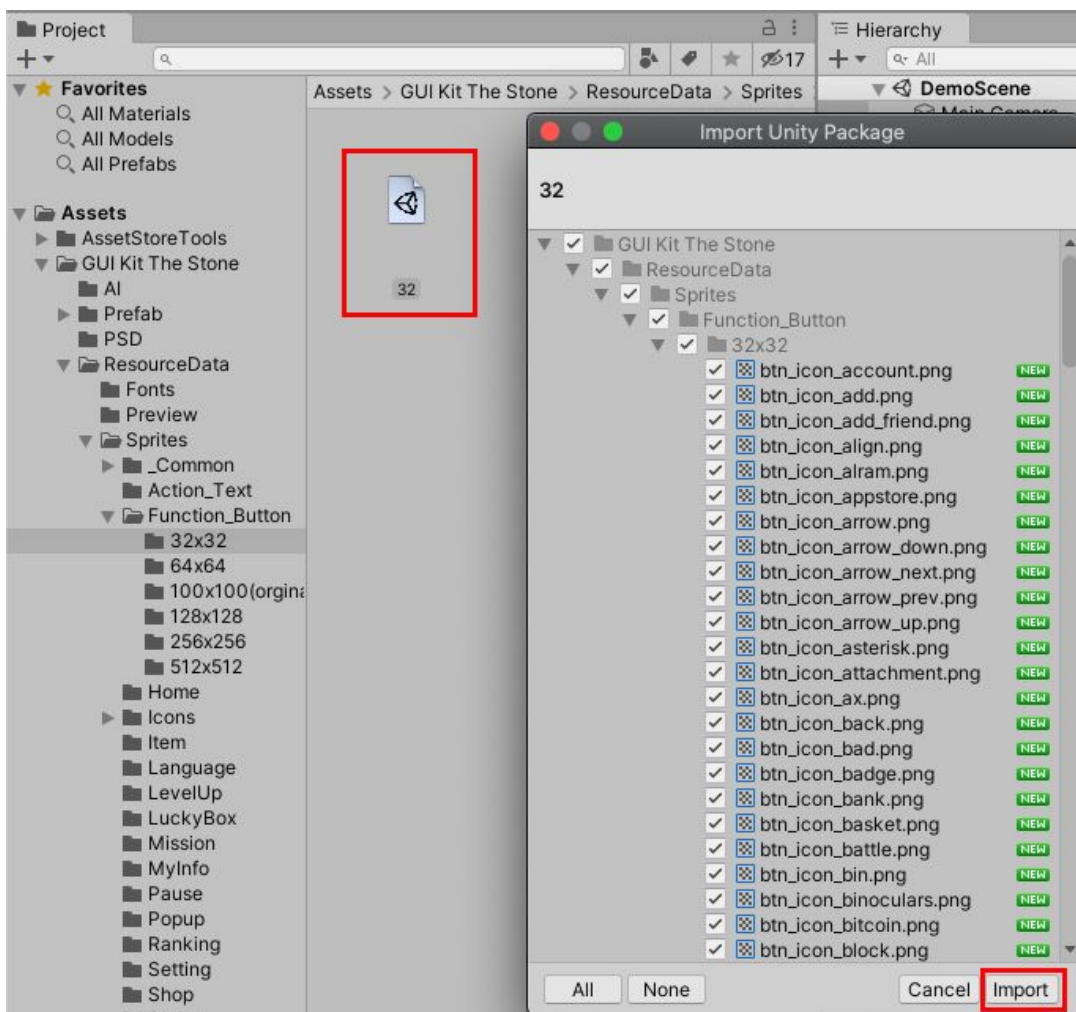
Project
+▾
17
Hierarchy
+▾
All
DemoScene
Main Camera
Favorites
All Materials
All Models
All Prefabs
Assets
AssetStoreTools
GUI Kit The Stone
AI
Prefab
PSD
ResourceData
Fonts
Preview
Sprites
_Common
Action_Text
Function_Button
32x32
64x64
100x100(orgina
128x128
256x256
512x512
Home
Icons
Item
Language
LevelUp
LuckyBox
Mission
MyInfo
Pause
Popup
Ranking
Setting
Shop

Assets > GUI Kit The Stone > ResourceData > Sprites

32

Import Unity Package

32

GUI Kit The Stone
ResourceData
Sprites
Function_Button
32x32
btn_icon_account.png NEW
btn_icon_add.png NEW
btn_icon_add_friend.png NEW
btn_icon_align.png NEW
btn_icon_alram.png NEW
btn_icon_appstore.png NEW
btn_icon_arrow.png NEW
btn_icon_arrow_down.png NEW
btn_icon_arrow_next.png NEW
btn_icon_arrow_prev.png NEW
btn_icon_arrow_up.png NEW
btn_icon_asterisk.png NEW
btn_icon_attachment.png NEW
btn_icon_ax.png NEW
btn_icon_back.png NEW
btn_icon_bad.png NEW
btn_icon_badge.png NEW
btn_icon_bank.png NEW
btn_icon_basket.png NEW
btn_icon_battle.png NEW
btn_icon_bin.png NEW
btn_icon_binoculars.png NEW
btn_icon_bitcoin.png NEW
btn_icon_block.png NEW

All None Cancel Import